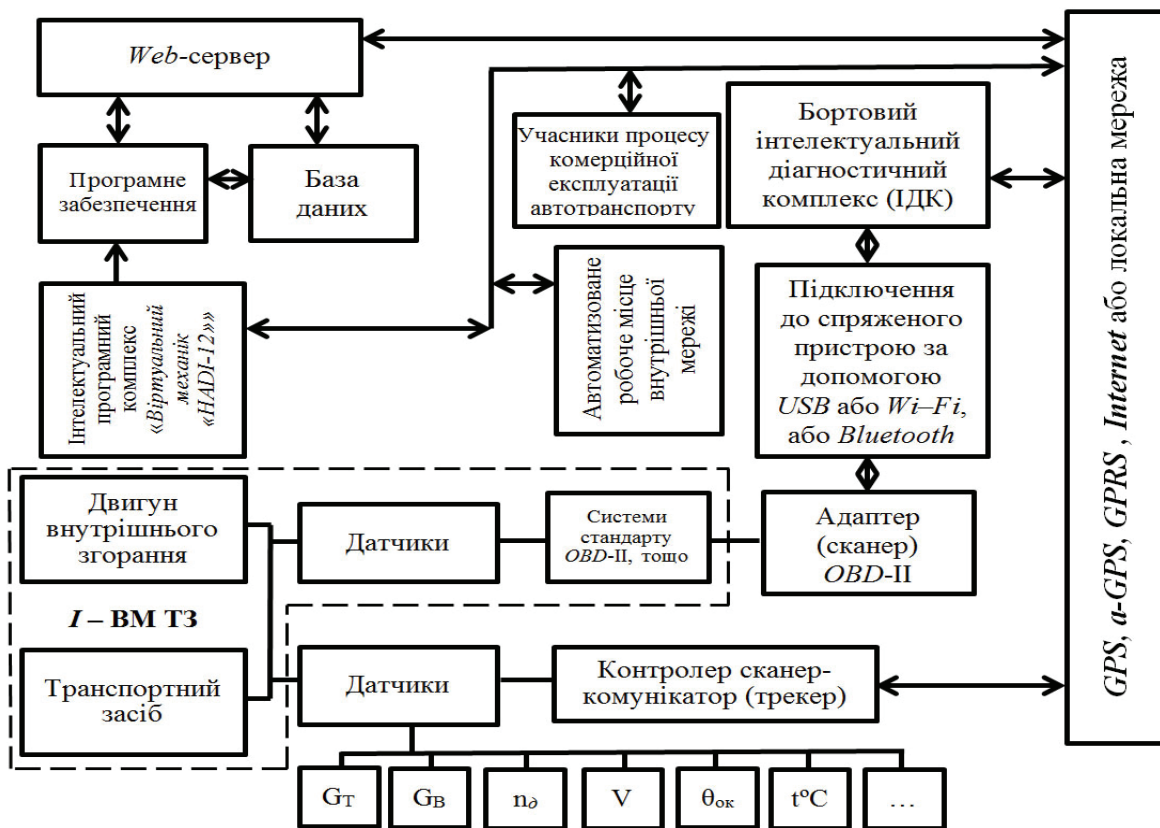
*Web*-сервер

Програмне забезпечення

База даних

Учасники процесу комерційної експлуатації автотранспорту

Бортовий інтелектуальний діагностичний комплекс (ІДК)

Інтелектуальний програмний комплекс «*Віртуальний механік «HADI-12»*»

Автоматизоване робоче місце внутрішньої мережі

Підключення до спряженого пристрою за допомогою *USB* або *Wi–Fi*, або *Bluetooth*

Двигун внутрішнього згорання

Датчики

Системи стандарту *OBD*-II, тощо

Адаптер (сканер) *OBD*-II

***I* – ВМ ТЗ**

Транспортний засіб

Датчики

Контролер сканер-комунікатор (трекер)

$G_T$

$G_B$

$n_\partial$

V

$\theta_{ок}$

$t^oC$

…

*GPS*, ***a-GPS***, *GPRS*, ***Internet*** або локальна мережа